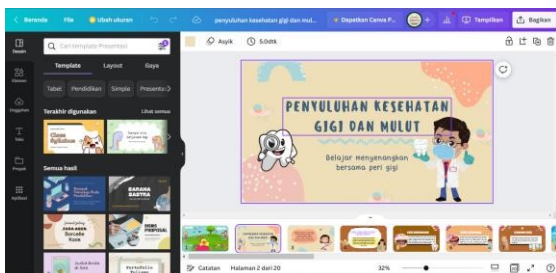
< Beranda   File   Ubah ukuran   penyuluhan kesehatan gigi dan mul...   Dapatkan Canva P...   Tampilkan   Bagikan

Desain   Elemen   Unggahan   Teks   Proyek   Aplikasi

Cari template Presentasi

Template   Layout   Gaya

Tabel   Pendidikan   Simple   Presentasi

Terakhir digunakan   Lihat semua

Class Syllabus

Semua hasil

BAHASA SASTRA

Asyik   5,0dtk

PENYULUHAN KESEHATAN GIGI DAN MULUT

Belajar menyenangkan bersama peri gigi

Catatan   Halaman 2 dari 20   32%